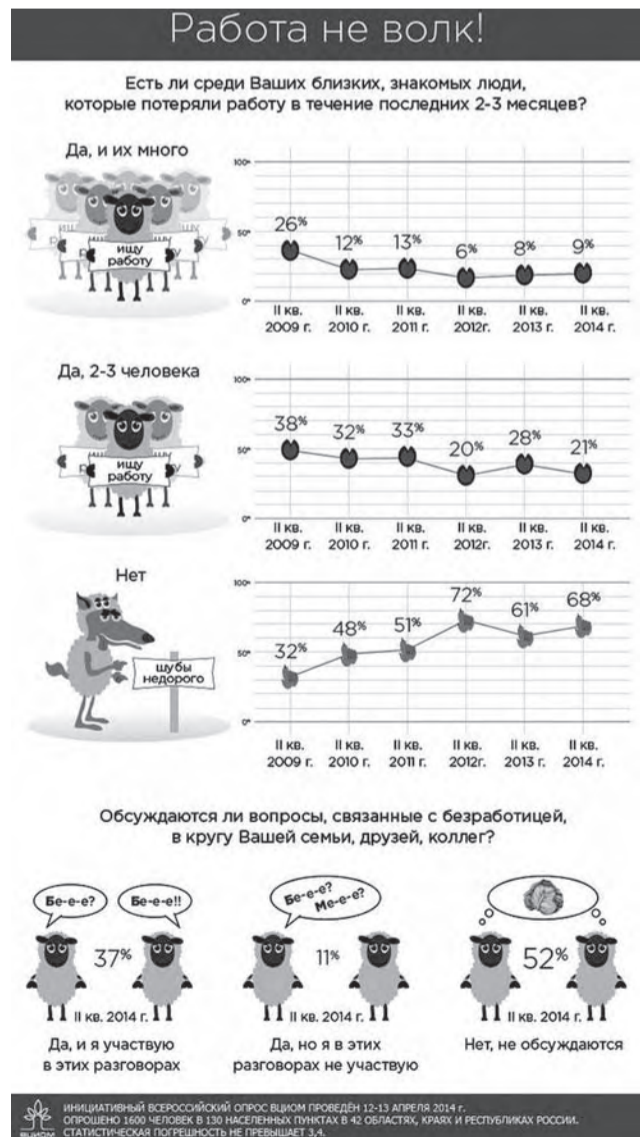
Работа не волк!

Есть ли среди Ваших близких, знакомых люди, которые потеряли работу в течение последних 2-3 месяцев?

Да, и их много

ищу работу

100%
50%
0%

26%
12%
13%
6%
8%
9%

II кв. 2009 г.
II кв. 2010 г.
II кв. 2011 г.
II кв. 2012г.
II кв. 2013 г.
II кв. 2014 г.

Да, 2-3 человека

ищу работу

100%
50%
0%

38%
32%
33%
20%
28%
21%

II кв. 2009 г.
II кв. 2010 г.
II кв. 2011 г.
II кв. 2012г.
II кв. 2013 г.
II кв. 2014 г.

Нет

шубы недорого

100%
50%
0%

32%
48%
51%
72%
61%
68%

II кв. 2009 г.
II кв. 2010 г.
II кв. 2011 г.
II кв. 2012г.
II кв. 2013 г.
II кв. 2014 г.

Обсуждаются ли вопросы, связанные с безработицей, в кругу Вашей семьи, друзей, коллег?

Бе-е-е?
Бе-е-е!!
37%
II кв. 2014 г.
Да, и я участвую в этих разговорах

Бе-е-е? Ме-е-е?
11%
II кв. 2014 г.
Да, но я в этих разговорах не участвую

52%
II кв. 2014 г.
Нет, не обсуждаются

ВЦИОМ
ИНИЦИАТИВНЫЙ ВСЕРОССИЙСКИЙ ОПРОС ВЦИОМ ПРОВЕДЁН 12-13 АПРЕЛЯ 2014 г.
ОПРОШЕНО 1600 ЧЕЛОВЕК В 130 НАСЕЛЕННЫХ ПУНКТАХ В 42 ОБЛАСТЯХ, КРАЯХ И РЕСПУБЛИКАХ РОССИИ.
СТАТИСТИЧЕСКАЯ ПОГРЕШНОСТЬ НЕ ПРЕВЫШАЕТ 3,4.